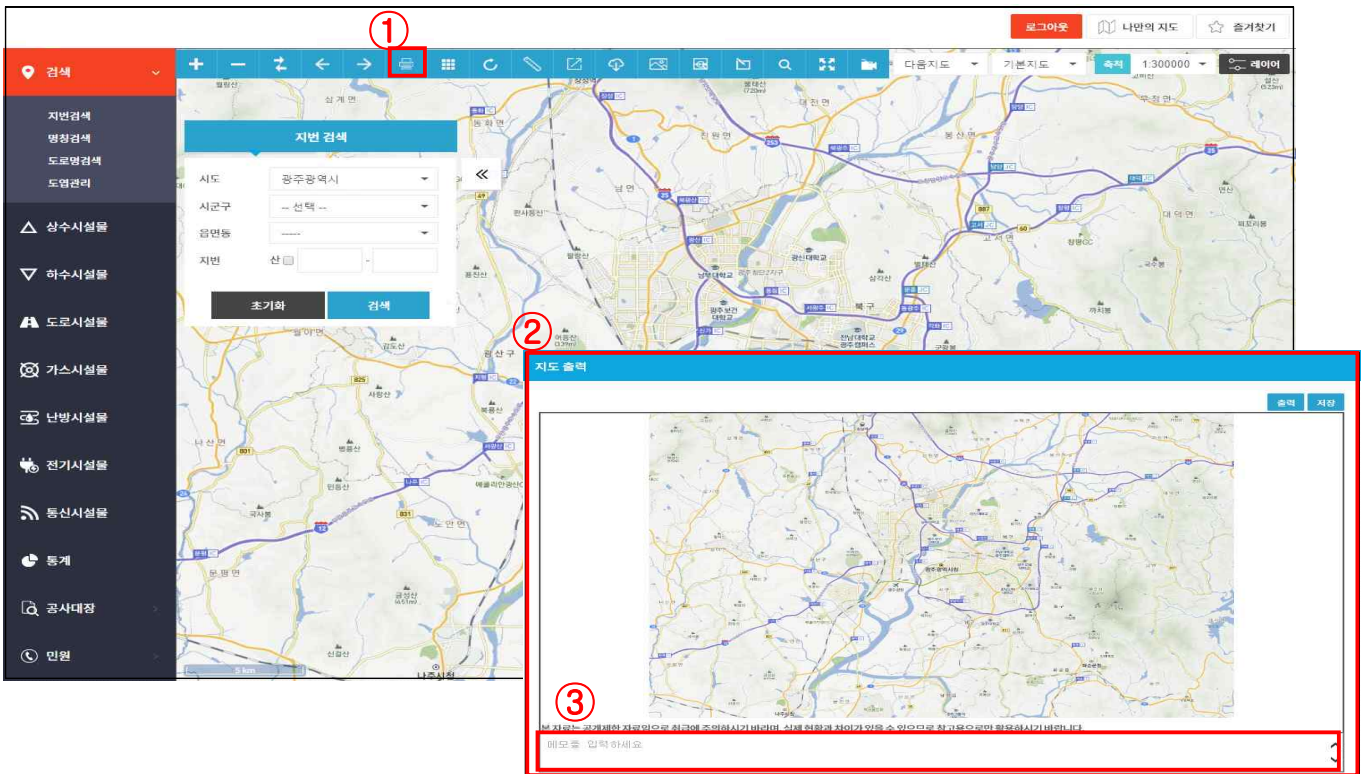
로그아웃
나만의 지도
즐겨찾기

①

검색
지번검색
명칭검색
도로명검색
도엽관리
상수시설물
하수시설물
도로시설물
가스시설물
난방시설물
전기시설물
통신시설물
통계
공사대장
민원

다음지도
기본지도
축적
1:300000
레이어

지번 검색
시도
광주광역시
시군구
-- 선택 --
읍면동
------
지번
산
-
초기화
검색

②
지도 출력
출력
저장

③
본 자료는 공개제한 자료임으로 취급에 주의하시기 바라며, 실제 현황과 차이가 있을 수 있으므로 참고용으로만 활용하시기 바랍니다.
메모를 입력하세요

5 km